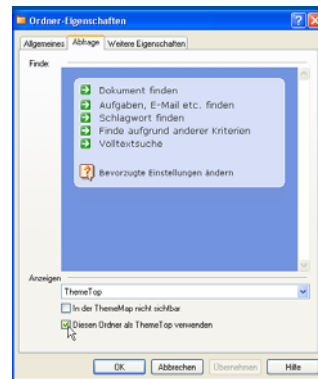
Ordner-Eigenschaften

Allgemeines | Ablage | Weitere Eigenschaften

Finde:

Dokument finden
Aufgaben, E-Mail etc. finden
Schlagwort finden
Finde aufgrund anderer Kriterien
Volltextsuche

Bevorzugte Einstellungen ändern

Anzeigen

ThemeTop

In der ThemeMap nicht sichtbar

Diesen Ordner als ThemeTop verwenden

OK | Abbrechen | Übernehmen | Hilfe